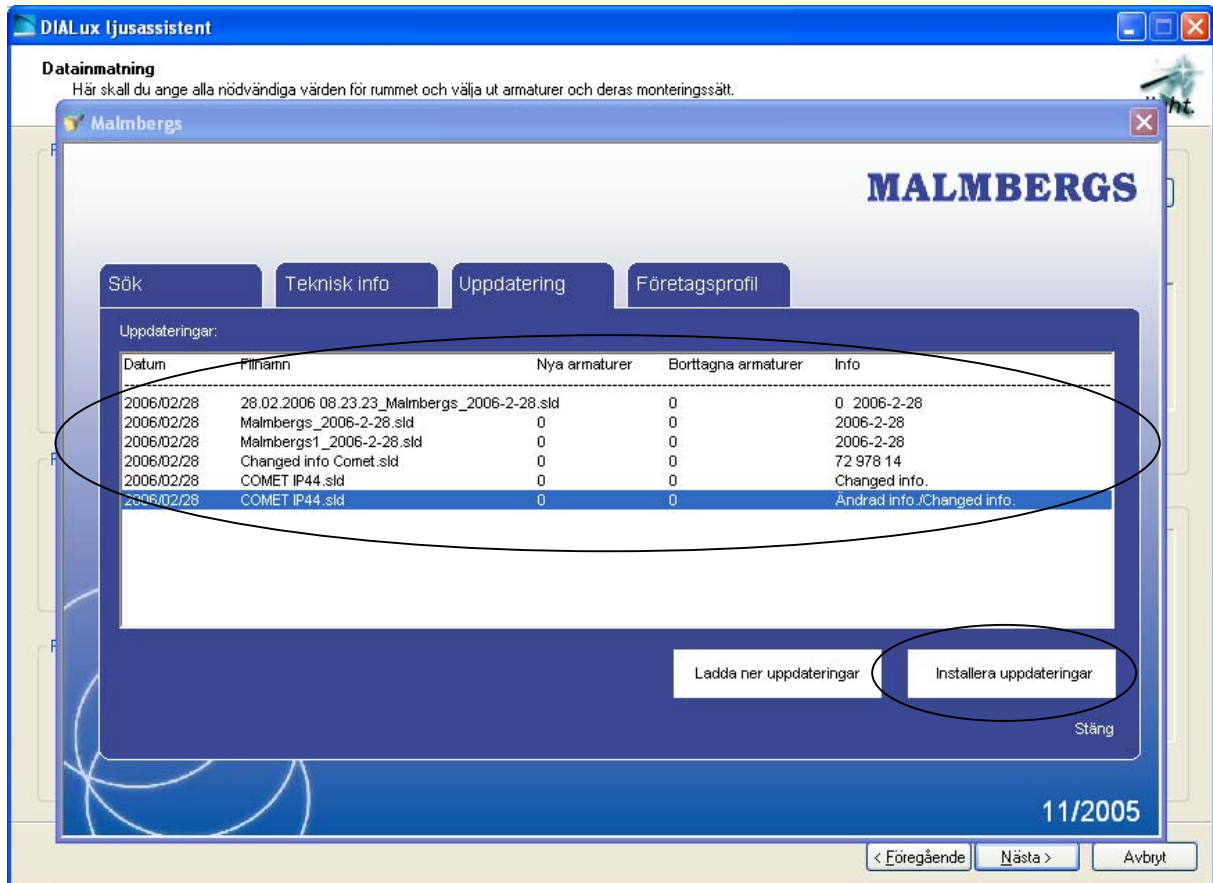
DIALux ljusassistent

Datainmatning
Här skall du ange alla nödvändiga värden för rummet och välja ut armaturer och deras monteringssätt.

Malmbergs

MALMBERGS

Sök | Teknisk info | Uppdatering | Företagsprofil

Uppdateringar:

| Datum | Filnamn | Nya armaturer | Borttagna armaturer | Info |
|---|---|---|---|---|
| 2006/02/28 | 28.02.2006 08.23.23_Malmbergs_2006-2-28.sld | | 0 | 0 2006-2-28 |
| 2006/02/28 | Malmbergs_2006-2-28.sld | 0 | 0 | 2006-2-28 |
| 2006/02/28 | Malmbergs1_2006-2-28.sld | 0 | 0 | 2006-2-28 |
| 2006/02/28 | Changed info Comet.sld | 0 | 0 | 72 978 14 |
| 2006/02/28 | COMET IP44.sld | 0 | 0 | Changed info. |
| 2006/02/28 | COMET IP44.sld | 0 | 0 | Ändrad info./Changed info. |

Ladda ner uppdateringar | Installera uppdateringar

Stäng

11/2005

< Föregående | Nästa > | Avbryt